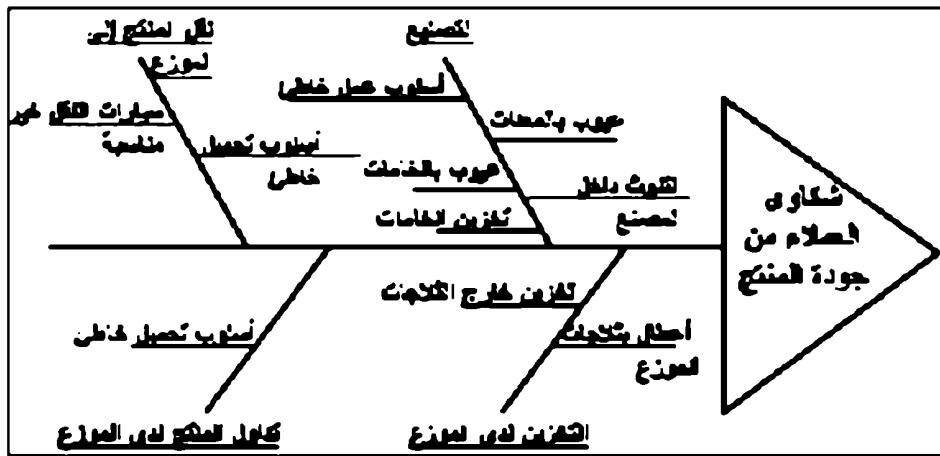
نقل المنتج إلى الموزع

التصنيع

أسلوب عمل خاطئ

سيارات النقل غير ملائمة

عيوب بالمعدات

أسلوب تحميل خاطئ

عيوب بالخامات

التلوث داخل المصنع

تخزين الخامات

شكاوى العملاء من جودة المنتج

تخزين خارج الثلاجات

أسلوب تحميل خاطئ

أعطال بثلاجات الموزع

تكامل المنتج لدى الموزع

التخزين لدى الموزع